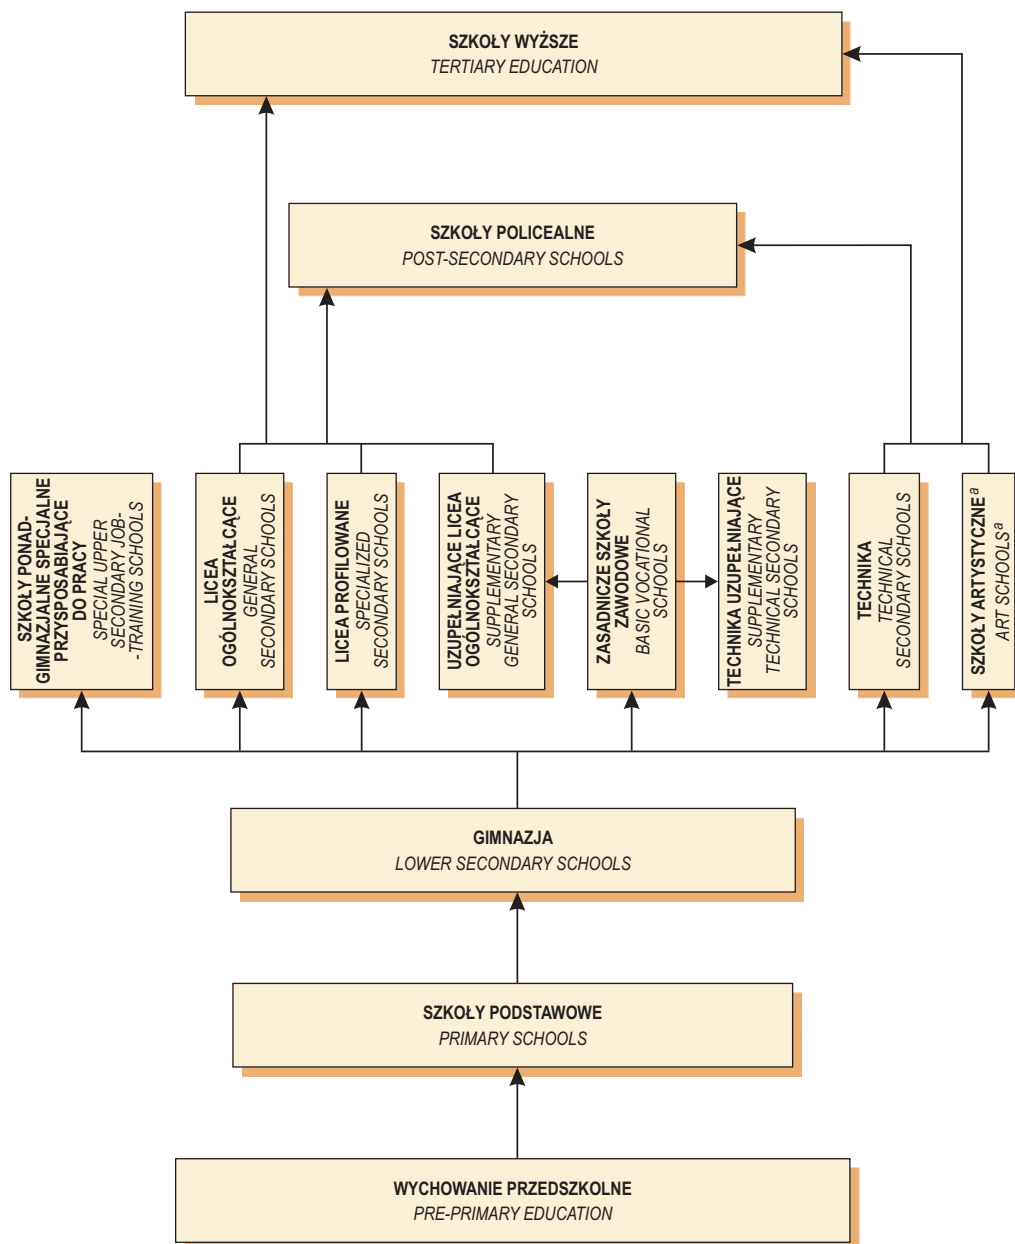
SZKOŁY WYŻSZE
TERTIARY EDUCATION

SZKOŁY POLICEALNE
POST-SECONDARY SCHOOLS

SZKOŁY PONADGIMNAZJALNE SPECJALNE PRZYSPOSABIAJĄCE DO PRACY
SPECIAL UPPER SECONDARY JOB-TRAINING SCHOOLS

LICEA OGÓLNOKSZTAŁCĄCE
GENERAL SECONDARY SCHOOLS

LICEA PROFILOWANE
SPECIALIZED SECONDARY SCHOOLS

UZUPEŁNIAJĄCE LICEA OGÓLNOKSZTAŁCĄCE
SUPPLEMENTARY GENERAL SECONDARY SCHOOLS

ZASADNICZE SZKOŁY ZAWODOWE
BASIC VOCATIONAL SCHOOLS

TECHNIKA UZUPEŁNIAJĄCE
SUPPLEMENTARY TECHNICAL SECONDARY SCHOOLS

TECHNIKA
TECHNICAL SECONDARY SCHOOLS

SZKOŁY ARTYSTYCZNE $^{a}$
ART SCHOOLS$^{a}$

GIMNAZJA
LOWER SECONDARY SCHOOLS

SZKOŁY PODSTAWOWE
PRIMARY SCHOOLS

WYCHOWANIE PRZEDSZKOLNE
PRE-PRIMARY EDUCATION